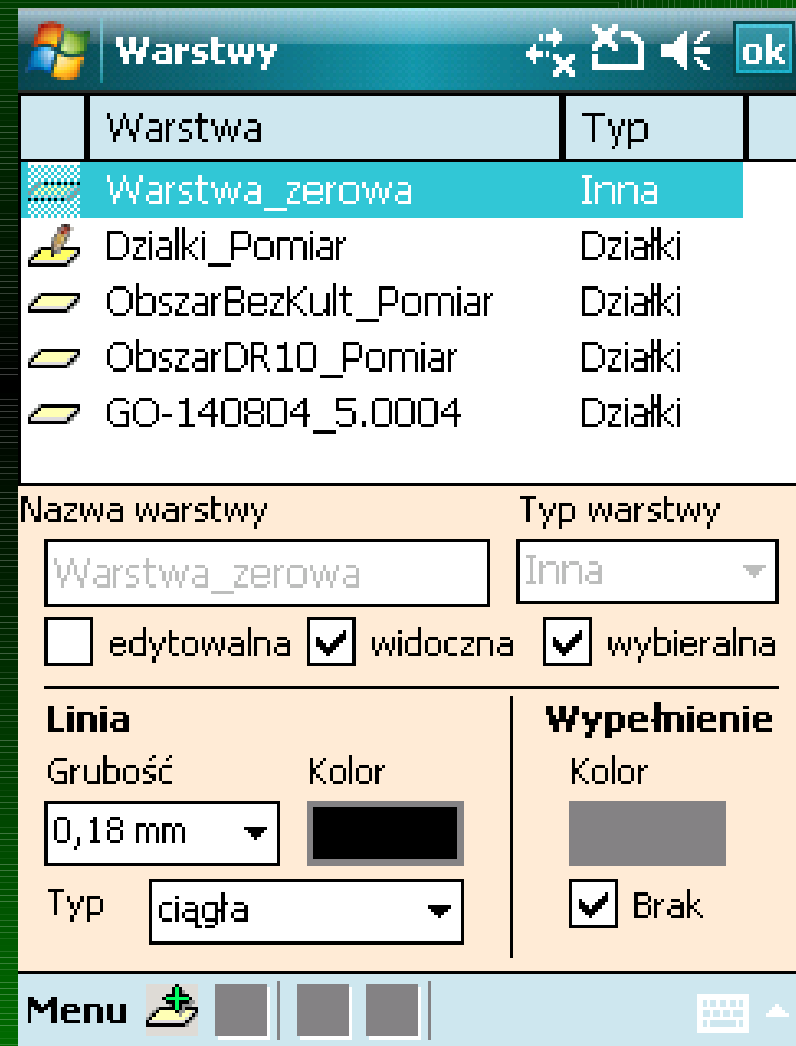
Warstwy

ok

| Warstwa | Typ |
|---|---|
| Warstwa_zerowa | Inna |
| Dzialki_Pomiar | Działki |
| ObszarBezKult_Pomiar | Działki |
| ObszarDR10_Pomiar | Działki |
| GO-140804_5.0004 | Działki |

Nazwa warstwy
Warstwa_zerowa
Typ warstwy
Inna
edytowalna
widoczna
wybieralna

Linia
Grubość
0,18 mm
Kolor
Typ
ciągła

Wypełnienie
Kolor
Brak

Menu